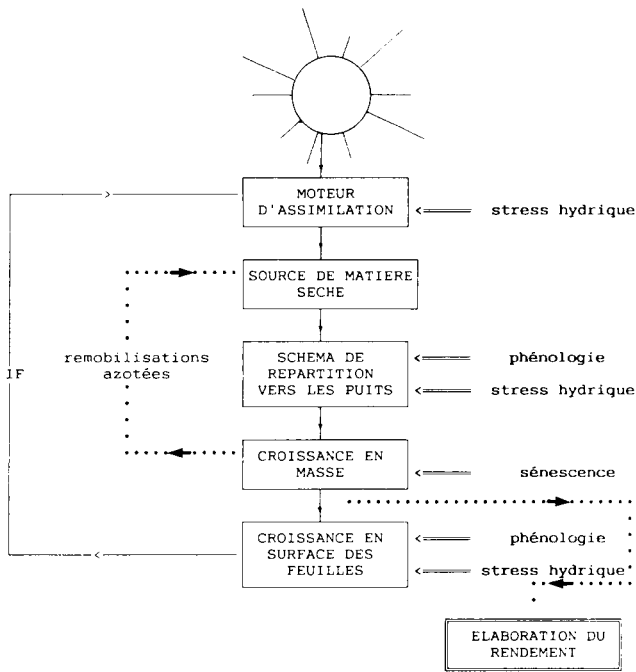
MOTEUR D'ASSIMILATION

stress hydrique

SOURCE DE MATIERE SECHE

remobilisations azotées

IF

SCHEMA DE REPARTITION VERS LES PUITS

phénologie

stress hydrique

CROISSANCE EN MASSE

sénescence

CROISSANCE EN SURFACE DES FEUILLES

phénologie

stress hydrique

ELABORATION DU RENDEMENT